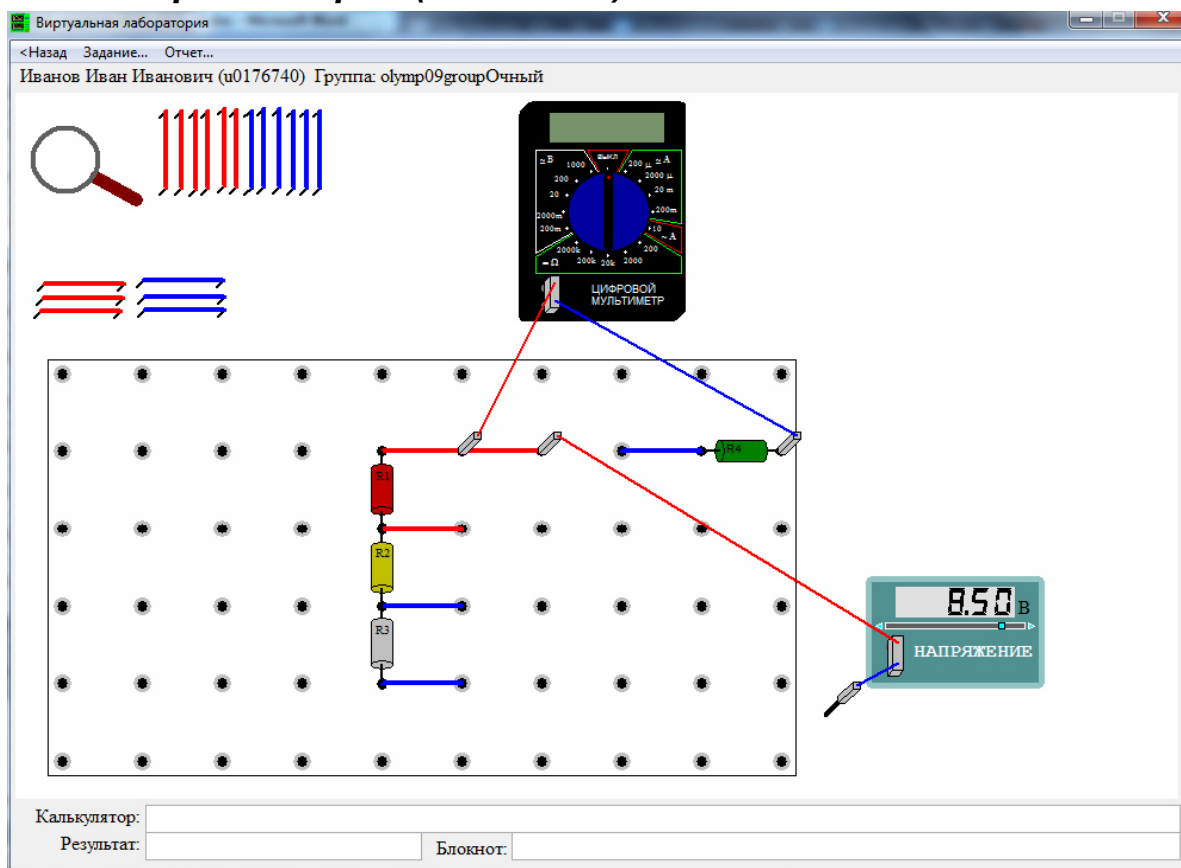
Виртуальная лаборатория

<Назад Задание... Отчет...

Иванов Иван Иванович (u0176740) Группа: olymp09groupОчный

≃В
1000
200
20
2000m
200m
выкл
200 µ ≃А
2000 µ
20 m
200m
10
~А
200
2000
20k
200k
2000k
Ω

ЦИФРОВОЙ МУЛЬТИМЕТР

R1
R2
R3
R4

8.50 В
НАПРЯЖЕНИЕ

Калькулятор:
Результат:
Блокнот: